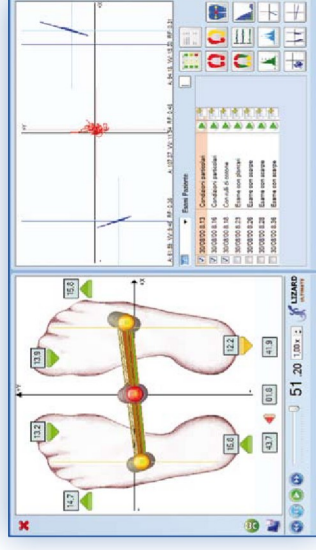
14.7
13.2
13.9
15.8
12.2
15.6
0.6
47.7
41.9
51 .20
1.00 x
LIZARD
Esami Paziente
30/08/2010 15.13 Condizioni particolari
30/08/2010 15.16 Condizioni particolari
30/08/2010 15.18 Con tutti di cotone
30/08/2010 15.23 Esame con plantari
30/08/2010 15.26 Esame con scarpe
30/08/2010 15.28 Esame con scarpe
30/08/2010 15.30 Esame con scarpe